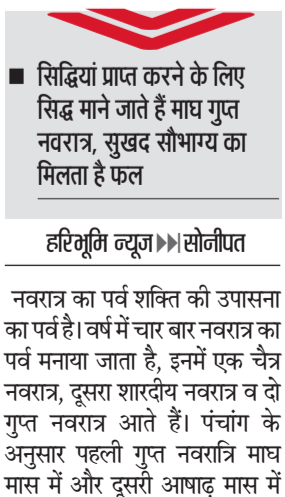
■ सिद्धियां प्राप्त करने के लिए सिद्ध माने जाते हैं माघ गुप्त नवरात्र, सुखद सौभाग्य का मिलता है फल

हरिभूमि न्यूज ▶▶| सोनीपत

नवरात्र का पर्व शक्ति की उपासना का पर्व है। वर्ष में चार बार नवरात्र का पर्व मनाया जाता है, इनमें एक चैत्र नवरात्र, दूसरा शारदीय नवरात्र व दो गुप्त नवरात्र आते हैं। पंचांग के अनुसार पहली गुप्त नवरात्रि माघ मास में और दूसरी आषाढ़ मास में